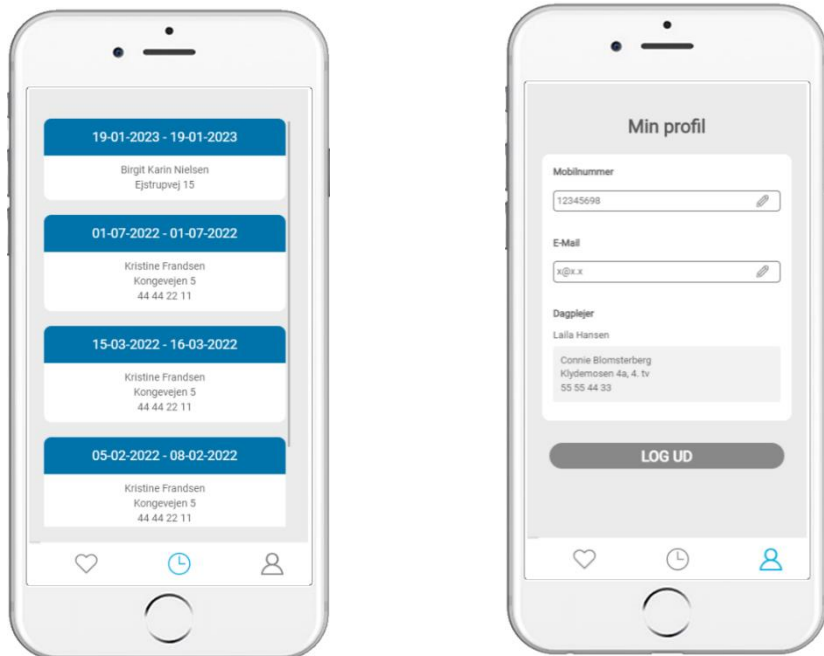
19-01-2023 - 19-01-2023

Birgit Karin Nielsen
Ejstrupvej 15

01-07-2022 - 01-07-2022

Kristine Frandsen
Kongevejen 5
44 44 22 11

15-03-2022 - 16-03-2022

Kristine Frandsen
Kongevejen 5
44 44 22 11

05-02-2022 - 08-02-2022

Kristine Frandsen
Kongevejen 5
44 44 22 11

Min profil

Mobilnummer

12345698

E-Mail

x@x.x

Dagplejer

Laila Hansen

Connie Blomsterberg
Klydemosen 4a, 4. tv
55 55 44 33

LOG UD